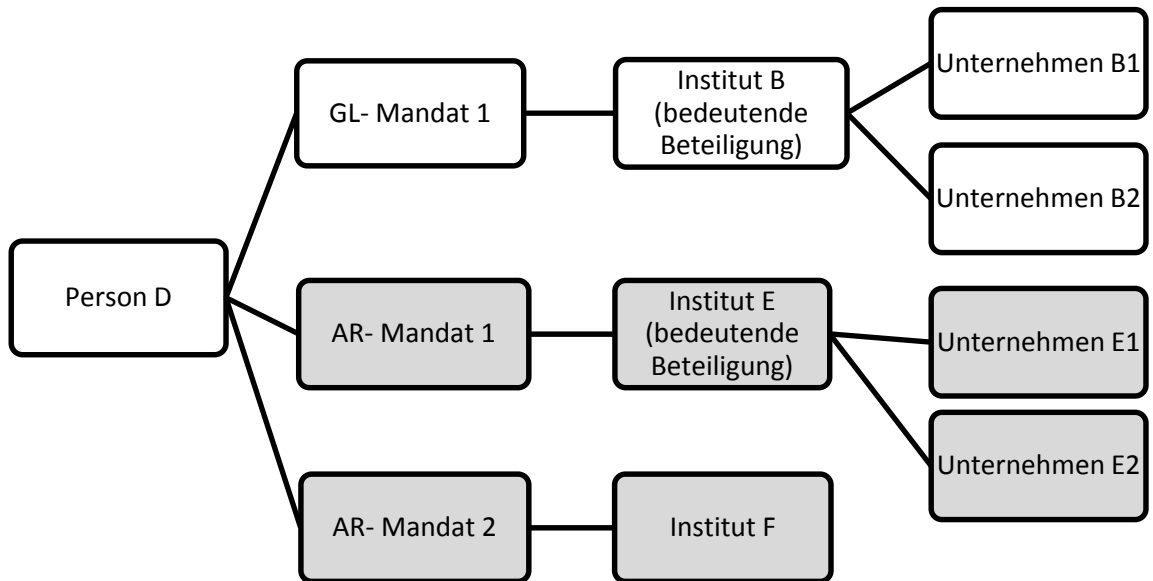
Person D

GL- Mandat 1

Institut B (bedeutende Beteiligung)

Unternehmen B1

Unternehmen B2

AR- Mandat 1

Institut E (bedeutende Beteiligung)

Unternehmen E1

Unternehmen E2

AR- Mandat 2

Institut F